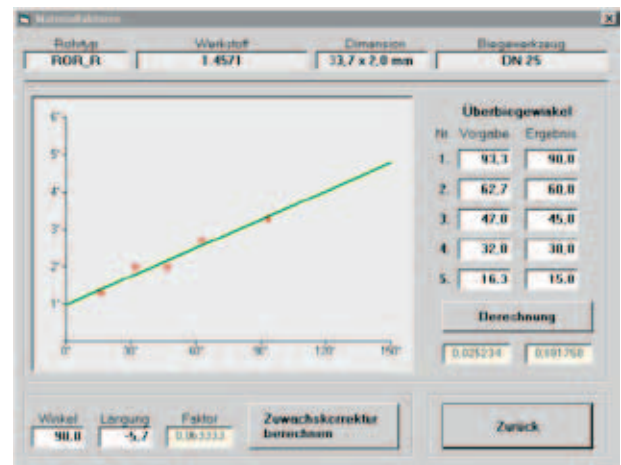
Materialfaktoren

Rohrtyp
ROR_R

Werkstoff
1.4571

Dimension
33,7 x 2,0 mm

Biegewerkzeug
DN 25

6°
5°
4°
3°
2°
1°
0°
30°
60°
90°
120°
150°

Überbiegewinkel

| Nr. | Vorgabe | Ergebnis |
|---|---|---|
| 1. | 93.3 | 90.0 |
| 2. | 62.7 | 60.0 |
| 3. | 47.0 | 45.0 |
| 4. | 32.0 | 30.0 |
| 5. | 16.3 | 15.0 |

Berechnung

0.025234
0.991768

Winkel
90.0

Längung
-5.7

Faktor
0.063333

Zuwachskorrektur berechnen

Zurück